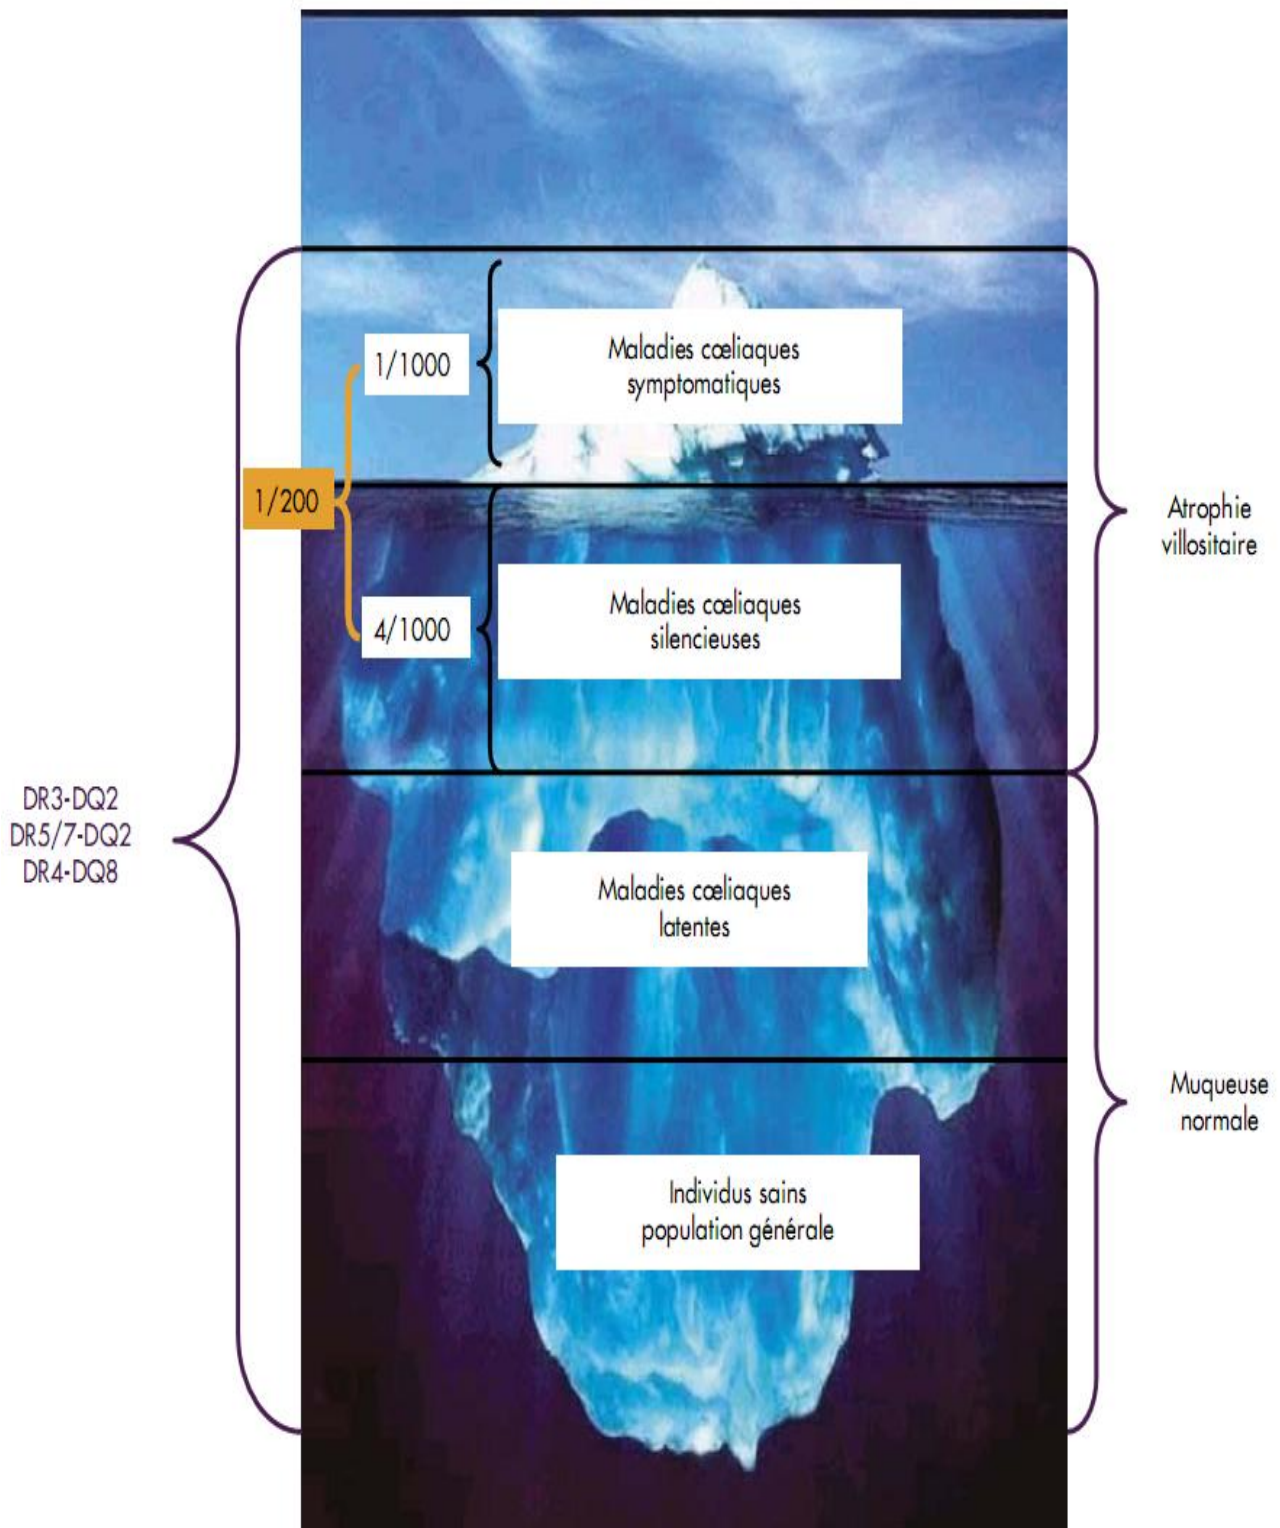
1/1000

Maladies cœliaques symptomatiques

1/200

Atrophie villositaire

4/1000

Maladies cœliaques silencieuses

DR3-DQ2
DR5/7-DQ2
DR4-DQ8

Maladies cœliaques latentes

Muqueuse normale

Individus sains population générale